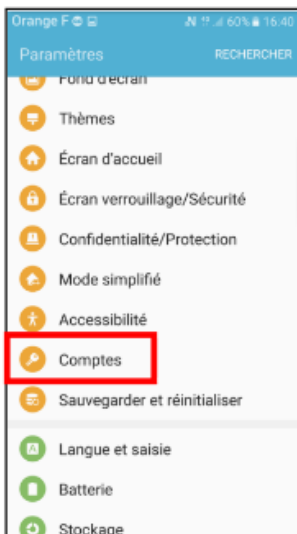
Orange F 60% 16:40

Paramètres RECHERCHER

Fond d'écran

Thèmes

Écran d'accueil

Écran verrouillage/Sécurité

Confidentialité/Protection

Mode simplifié

Accessibilité

Comptes

Sauvegarder et réinitialiser

Langue et saisie

Batterie

Stockage